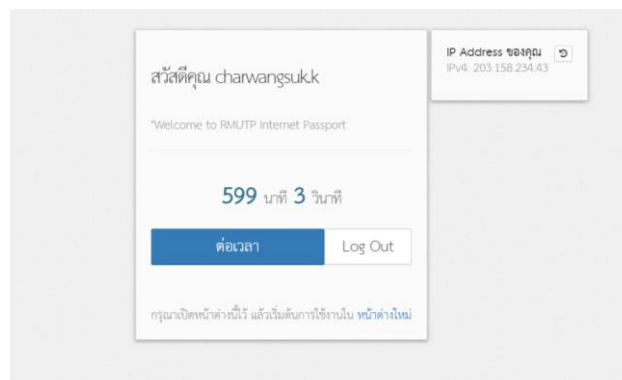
สวัสดีคุณ charwangsuk.k

"Welcome to RMUTP Internet Passport

599 นาที 3 วินาที

ต่อเวลา

Log Out

กรุณาเปิดหน้าต่างนี้ไว้ แล้วเริ่มต้นการใช้งานใน หน้าต่างใหม่

IP Address ของคุณ

IPv4: 203.158.234.43